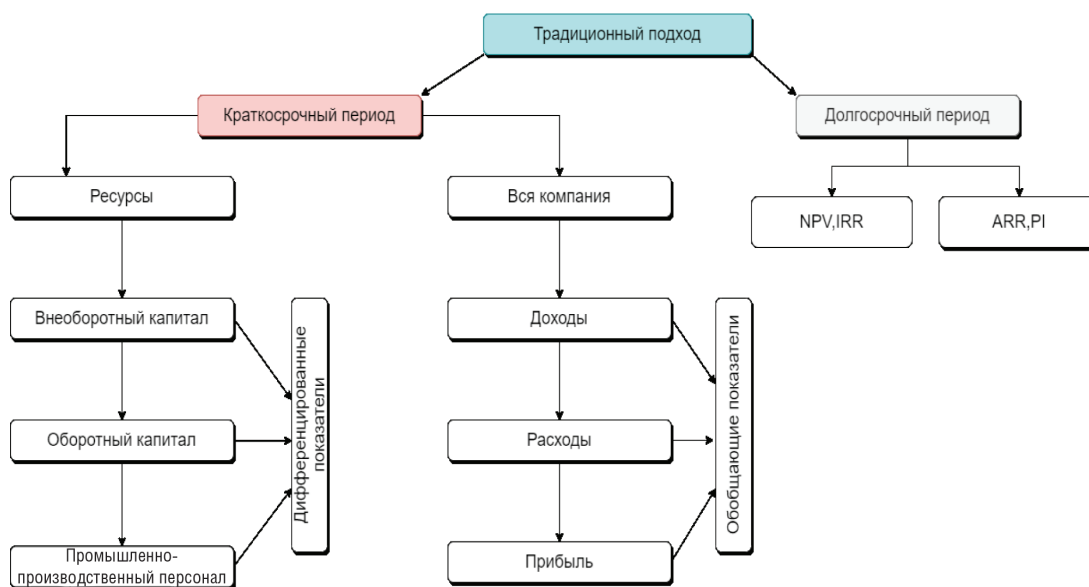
Традиционный подход

Краткосрочный период

Долгосрочный период

Ресурсы

Вся компания

NPV,IRR

ARR,PI

Внеоборотный капитал

Оборотный капитал

Промышленно-производственный персонал

Дифференцированные показатели

Доходы

Расходы

Прибыль

Обобщающие показатели